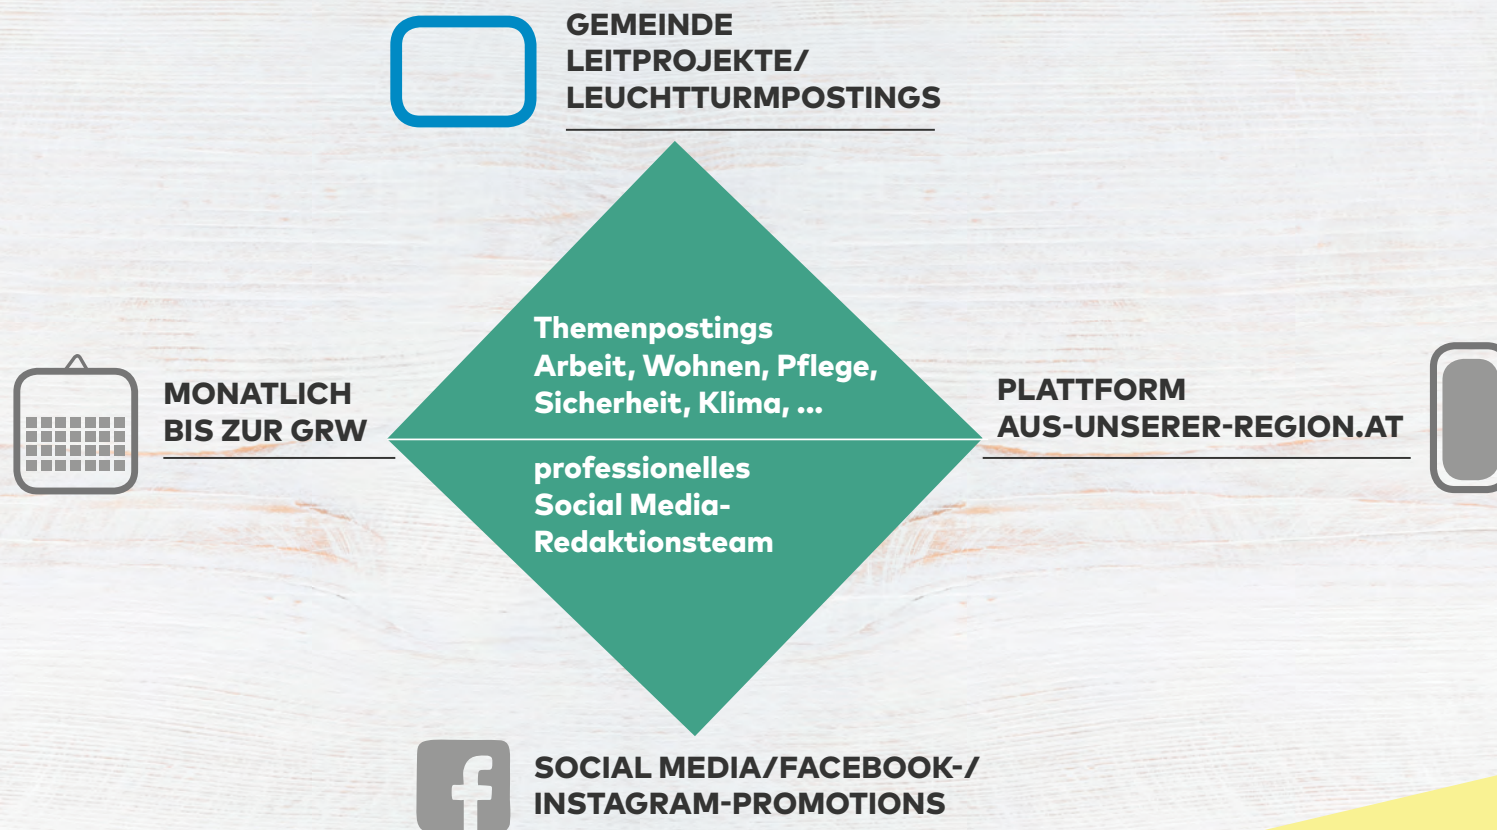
GEMEINDE LEITPROJEKTE/ LEUCHTTURMPOSTINGS

MONATLICH BIS ZUR GRW

Themenpostings
Arbeit, Wohnen, Pflege, Sicherheit, Klima, ...

professionelles Social Media-Redaktionsteam

PLATTFORM AUS-UNSERER-REGION.AT

SOCIAL MEDIA/FACEBOOK-/ INSTAGRAM-PROMOTIONS